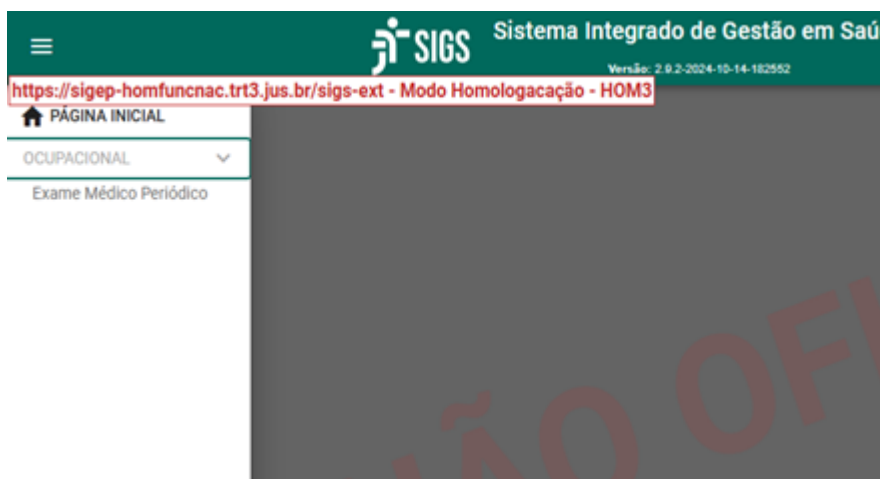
SIGS

Sistema Integrado de Gestão em Saú

Versão: 2.9.2-2024-10-14-182552

https://sigep-homfuncnac.trt3.jus.br/sigs-ext - Modo Homologacação - HOM3

PÁGINA INICIAL

OCUPACIONAL

Exame Médico Periódico

ÃO OF